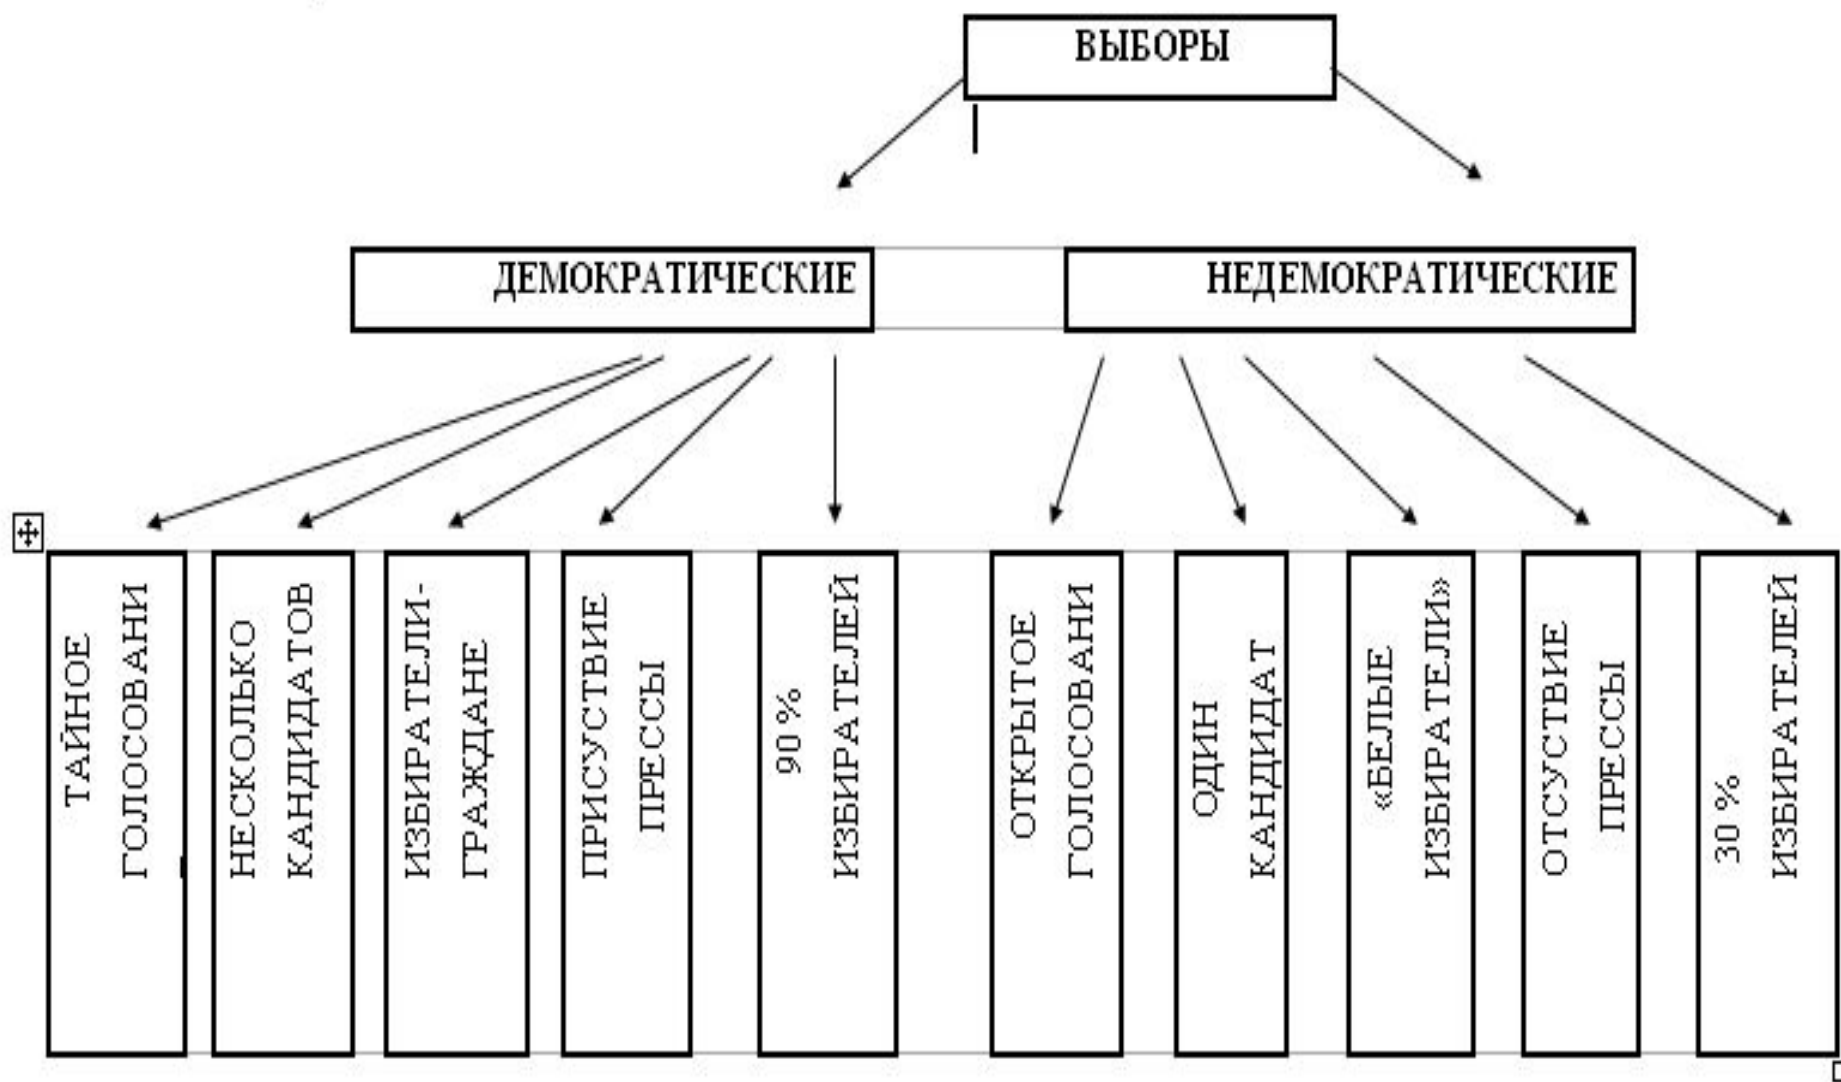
ВЫБОРЫ

ДЕМОКРАТИЧЕСКИЕ

НЕДЕМОКРАТИЧЕСКИЕ

ТАЙНОЕ ГОЛОСОВАНИ

НЕСКОЛЬКО КАНДИДАТОВ

ИЗБИРАТЕЛИ-ГРАЖДАНЕ

ПРИСУСТВИЕ ПРЕССЫ

90 % ИЗБИРАТЕЛЕЙ

ОТКРЫТОЕ ГОЛОСОВАНИ

ОДИН КАНДИДАТ

«БЕЛЫЕ ИЗБИРАТЕЛИ»

ОТСУСТВИЕ ПРЕССЫ

30 % ИЗБИРАТЕЛЕЙ